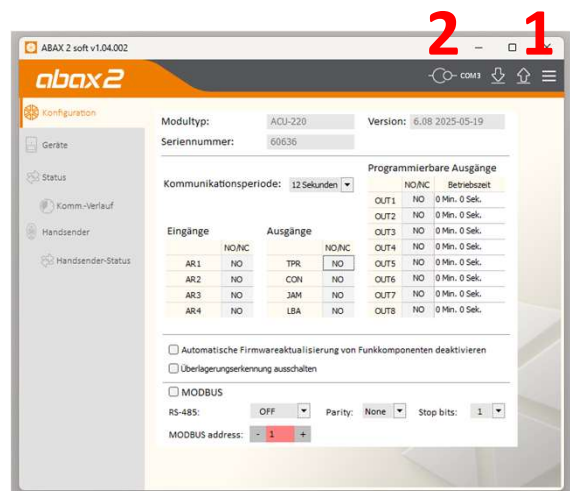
ABAX 2 soft v1.04.002

2 1

abax2

COM3

Konfiguration

Geräte

Status

Komm.-Verlauf

Handsender

Handsender-Status

Modultyp: ACU-220

Seriennummer: 60636

Version: 6.08 2025-05-19

Kommunikationsperiode: 12 Sekunden

Programmierbare Ausgänge

| | NO/NC | Betriebszeit |
|---|---|---|
| OUT1 | NO | 0 Min. 0 Sek. |
| OUT2 | NO | 0 Min. 0 Sek. |
| OUT3 | NO | 0 Min. 0 Sek. |
| OUT4 | NO | 0 Min. 0 Sek. |
| OUT5 | NO | 0 Min. 0 Sek. |
| OUT6 | NO | 0 Min. 0 Sek. |
| OUT7 | NO | 0 Min. 0 Sek. |
| OUT8 | NO | 0 Min. 0 Sek. |

Eingänge

| | NO/NC |
|---|---|
| AR1 | NO |
| AR2 | NO |
| AR3 | NO |
| AR4 | NO |

Ausgänge

| | NO/NC |
|---|---|
| TPR | NO |
| CON | NO |
| JAM | NO |
| LBA | NO |

Automatische Firmwareaktualisierung von Funkkomponenten deaktivieren

Überlagerungserkennung ausschalten

MODBUS

RS-485: OFF Parity: None Stop bits: 1

MODBUS address: - 1 +